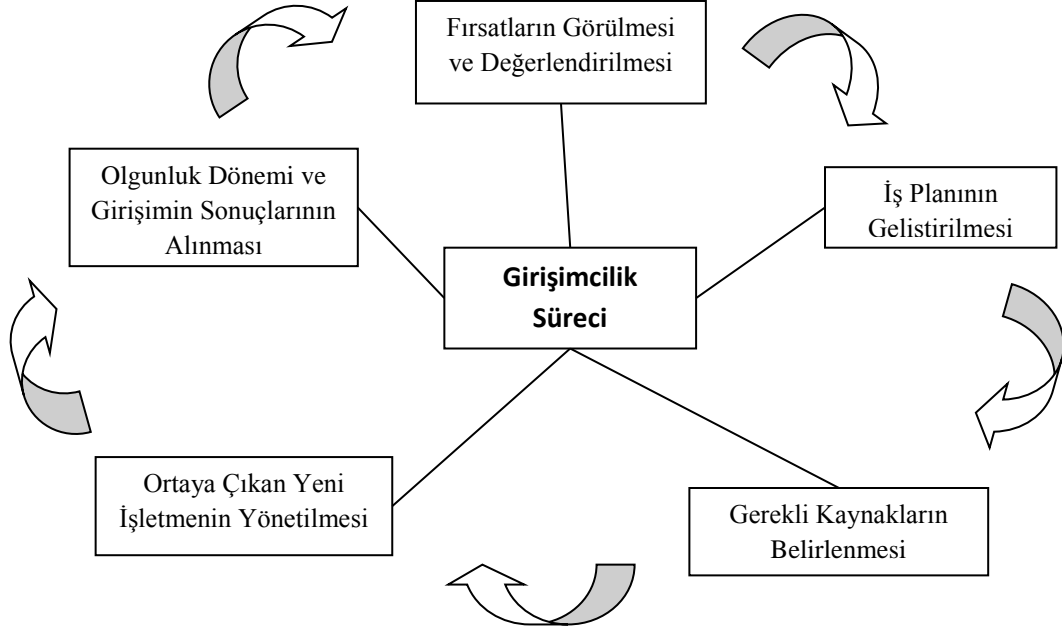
Fırsatların Görülmesi ve Değerlendirilmesi

Olgunluk Dönemi ve Girişimin Sonuçlarının Alınması

İş Planının Gelistirilmesi

Girişimcilik Süreci

Ortaya Çıkan Yeni İşletmenin Yönetilmesi

Gerekli Kaynakların Belirlenmesi